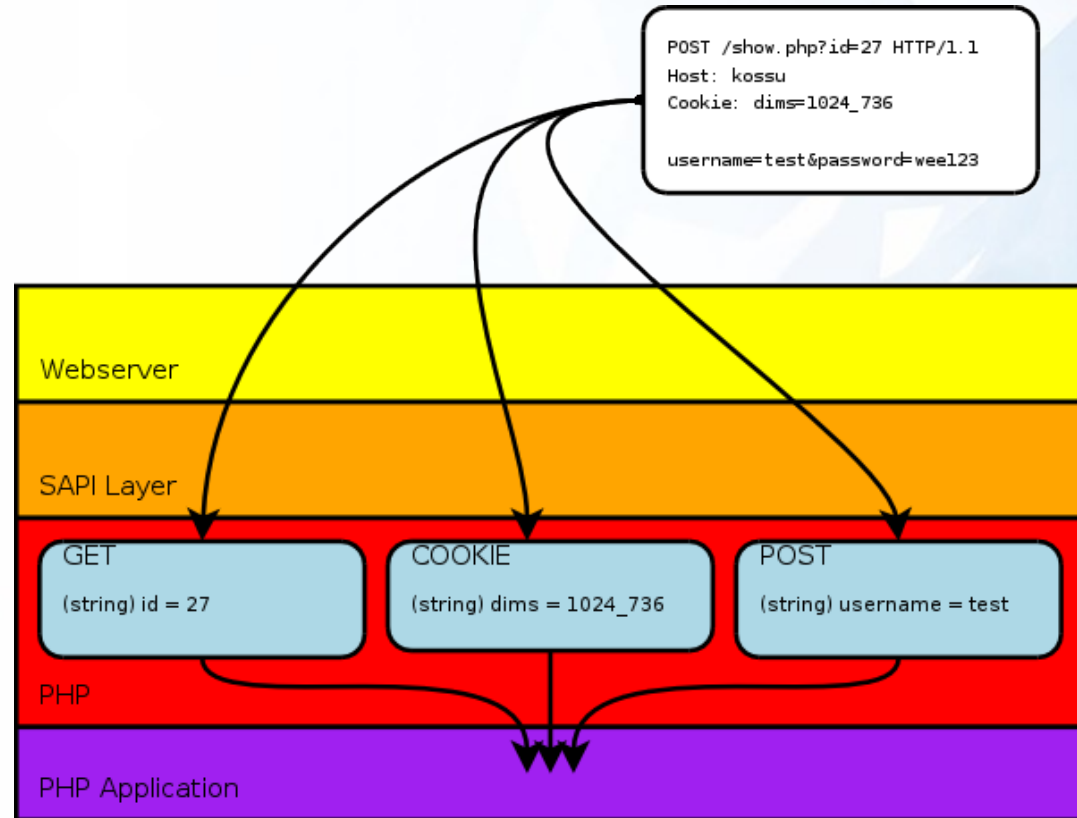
POST /show.php?id=27 HTTP/1.1
Host: kossu
Cookie: dims=1024_736

username=test&password=wee123

Webserver

SAPI Layer

GET
(string) id = 27

COOKIE
(string) dims = 1024_736

POST
(string) username = test

PHP

PHP Application